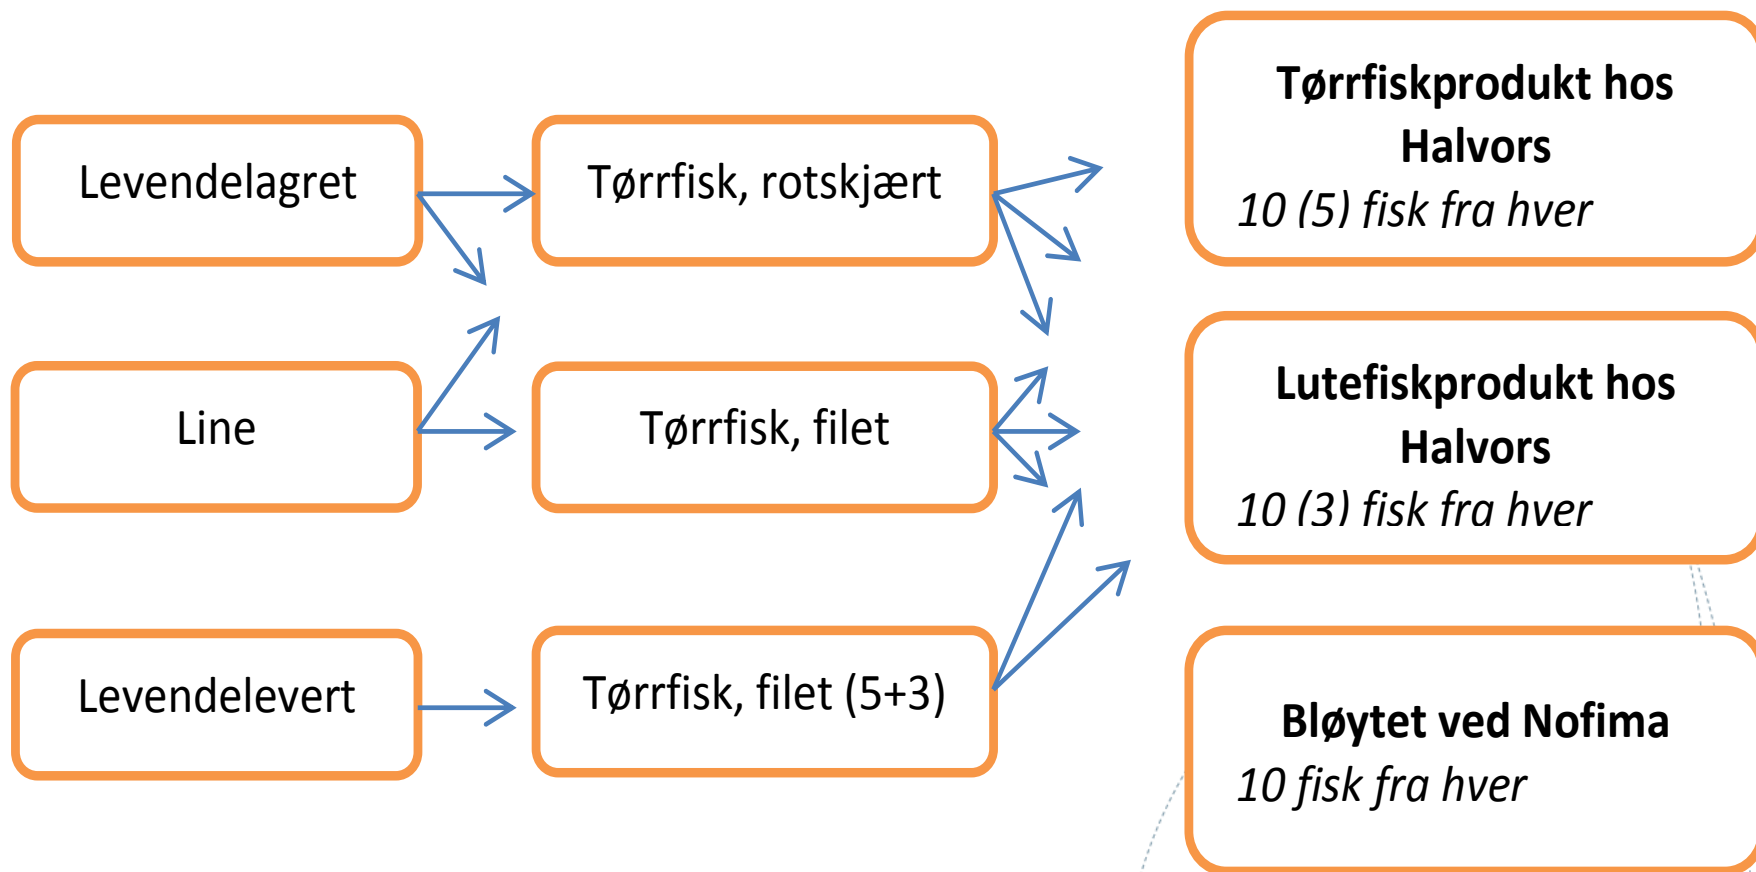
Levendelagret

Line

Levendelevert

Tørrfisk, rotskjært

Tørrfisk, filet

Tørrfisk, filet (5+3)

Tørrfiskprodukt hos Halvors
10 (5) fisk fra hver

Lutefiskprodukt hos Halvors
10 (3) fisk fra hver

Bløytet ved Nofima
10 fisk fra hver